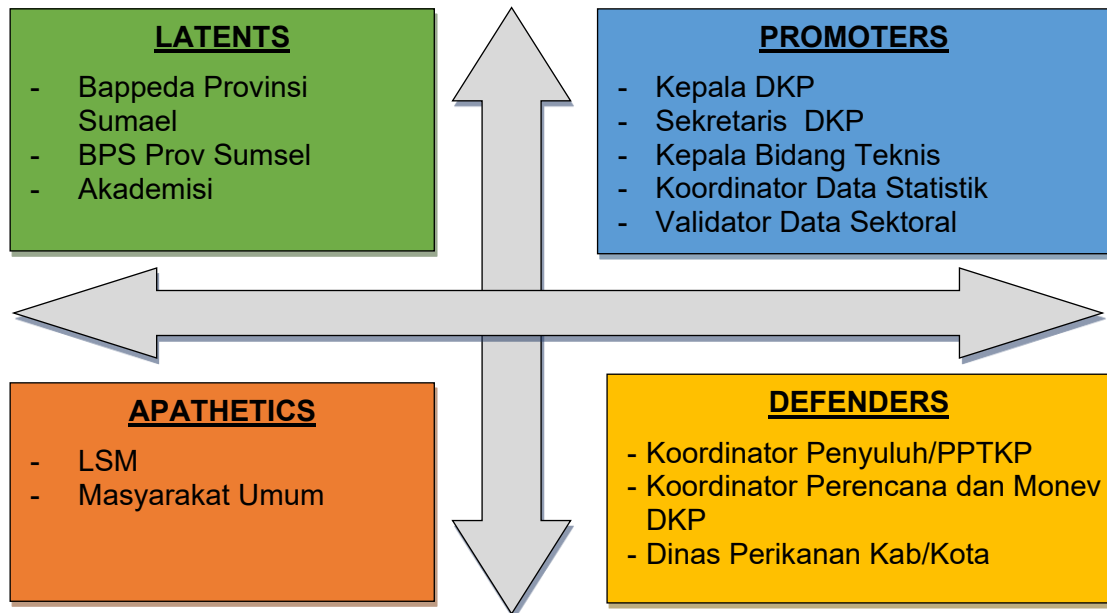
LATENTS

- Bappeda Provinsi Sumael
- BPS Prov Sumsel
- Akademisi

PROMOTERS

- Kepala DKP
- Sekretaris DKP
- Kepala Bidang Teknis
- Koordinator Data Statistik
- Validator Data Sektoral

APATHETICS

- LSM
- Masyarakat Umum

DEFENDERS

- Koordinator Penyuluh/PPTKP
- Koordinator Perencana dan Monev DKP
- Dinas Perikanan Kab/Kota